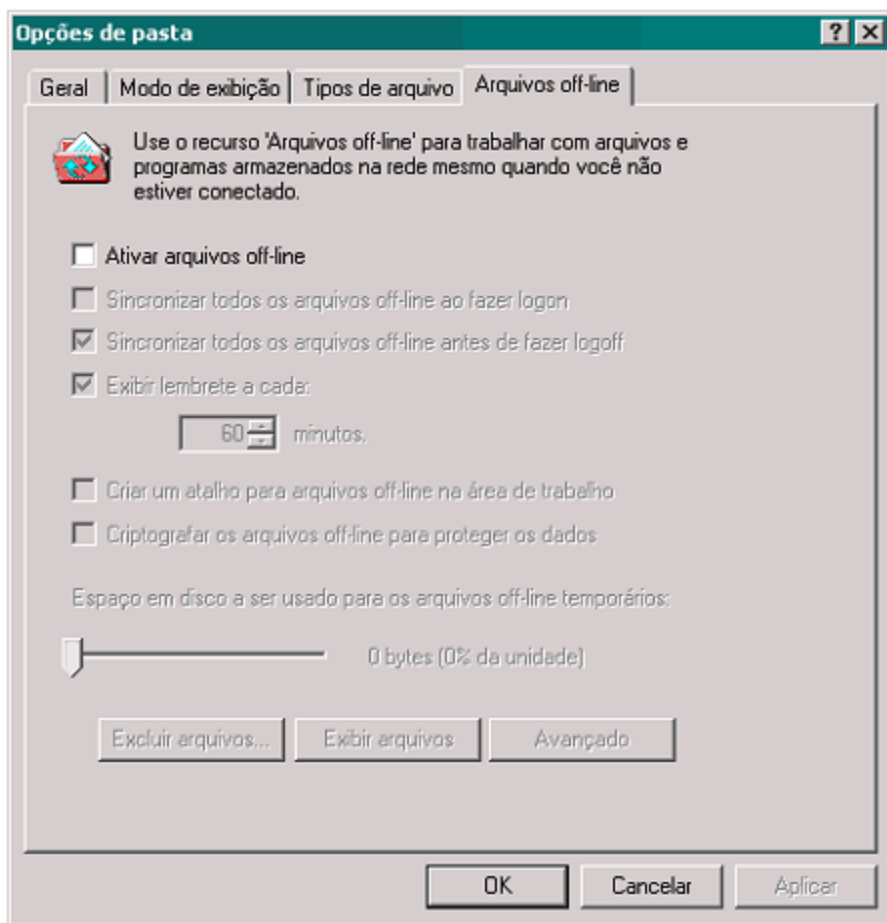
Opções de pasta

?
X

Geral
Modo de exibição
Tipos de arquivo
Arquivos off-line

Use o recurso 'Arquivos off-line' para trabalhar com arquivos e programas armazenados na rede mesmo quando você não estiver conectado.

Ativar arquivos off-line

Sincronizar todos os arquivos off-line ao fazer logon

Sincronizar todos os arquivos off-line antes de fazer logoff

Exibir lembrete a cada:

60 minutos.

Criar um atalho para arquivos off-line na área de trabalho

Criptografar os arquivos off-line para proteger os dados

Espaço em disco a ser usado para os arquivos off-line temporários:

0 bytes (0% da unidade)

Excluir arquivos...
Exibir arquivos
Avançado

OK
Cancelar
Aplicar